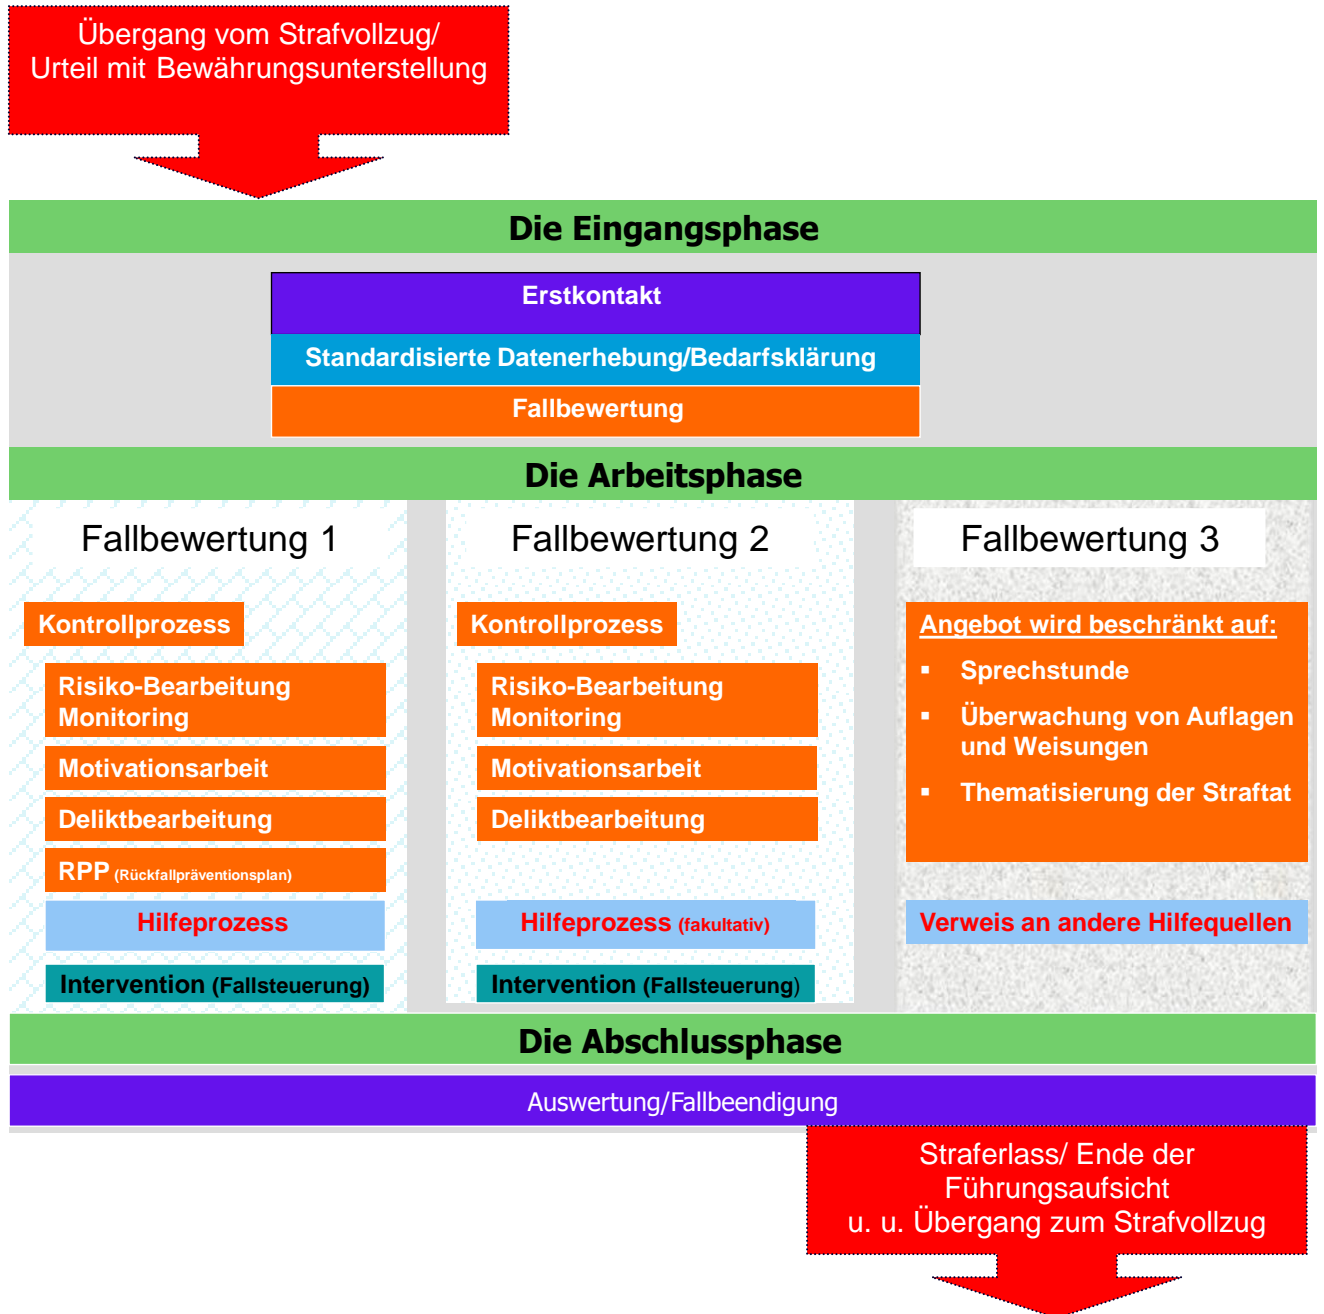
Übergang vom Strafvollzug/
Urteil mit Bewährungsunterstellung

Die Eingangsphase

Erstkontakt

Standardisierte Datenerhebung/Bedarfsklärung

Fallbewertung

Die Arbeitsphase

Fallbewertung 1

Kontrollprozess

Risiko-Bearbeitung
Monitoring

Motivationsarbeit

Deliktbearbeitung

RPP (Rückfallpräventionsplan)

Hilfeprozess

Intervention (Fallsteuerung)

Fallbewertung 2

Kontrollprozess

Risiko-Bearbeitung
Monitoring

Motivationsarbeit

Deliktbearbeitung

Hilfeprozess (fakultativ)

Intervention (Fallsteuerung)

Fallbewertung 3

Angebot wird beschränkt auf:

▪ Sprechstunde

▪ Überwachung von Auflagen und Weisungen

▪ Thematisierung der Straftat

Verweis an andere Hilfequellen

Die Abschlussphase

Auswertung/Fallbeendigung

Straferlass/ Ende der
Führungsaufsicht
u. u. Übergang zum Strafvollzug